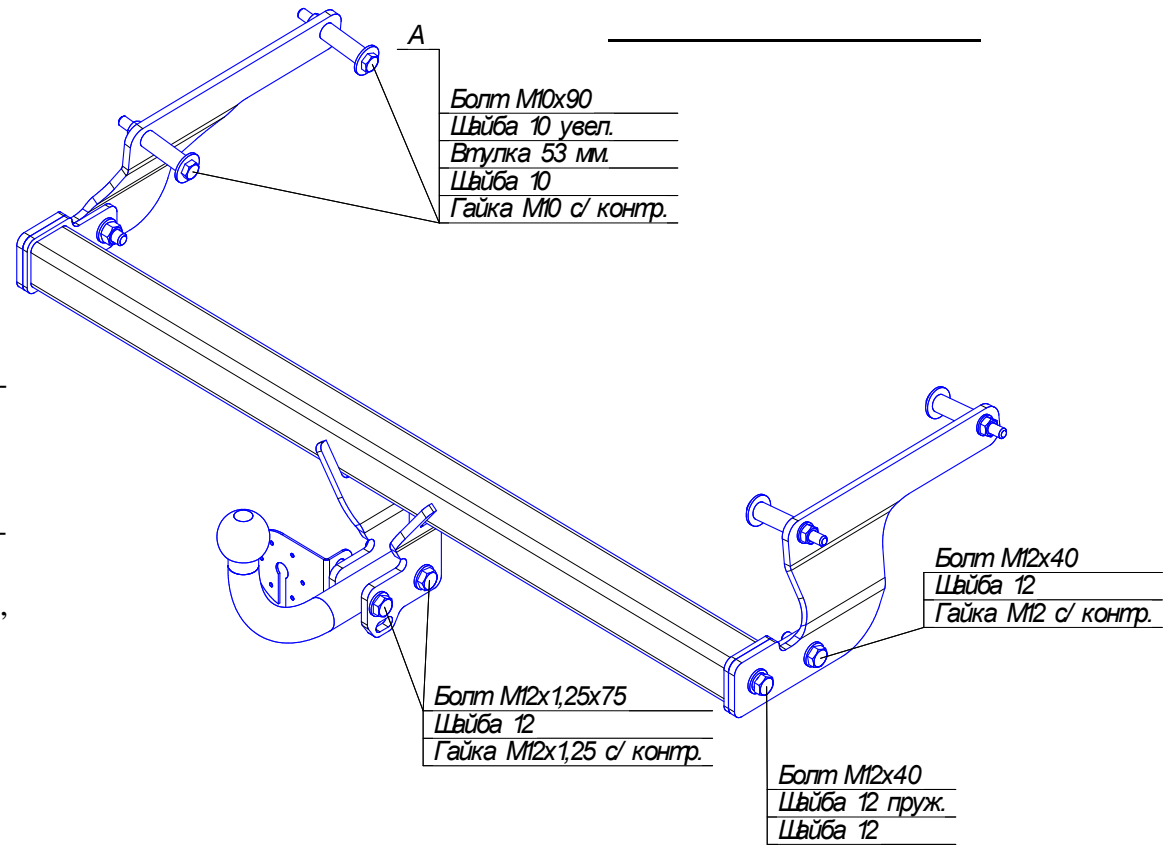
A

Болт М10х90
Шайба 10 увел.
Втулка 53 мм.
Шайба 10
Гайка М10 с/ контр.

Болт М12х40
Шайба 12
Гайка М12 с/ контр.

Болт М12х1,25х75
Шайба 12
Гайка М12х1,25 с/ контр.

Болт М12х40
Шайба 12 пруж.
Шайба 12